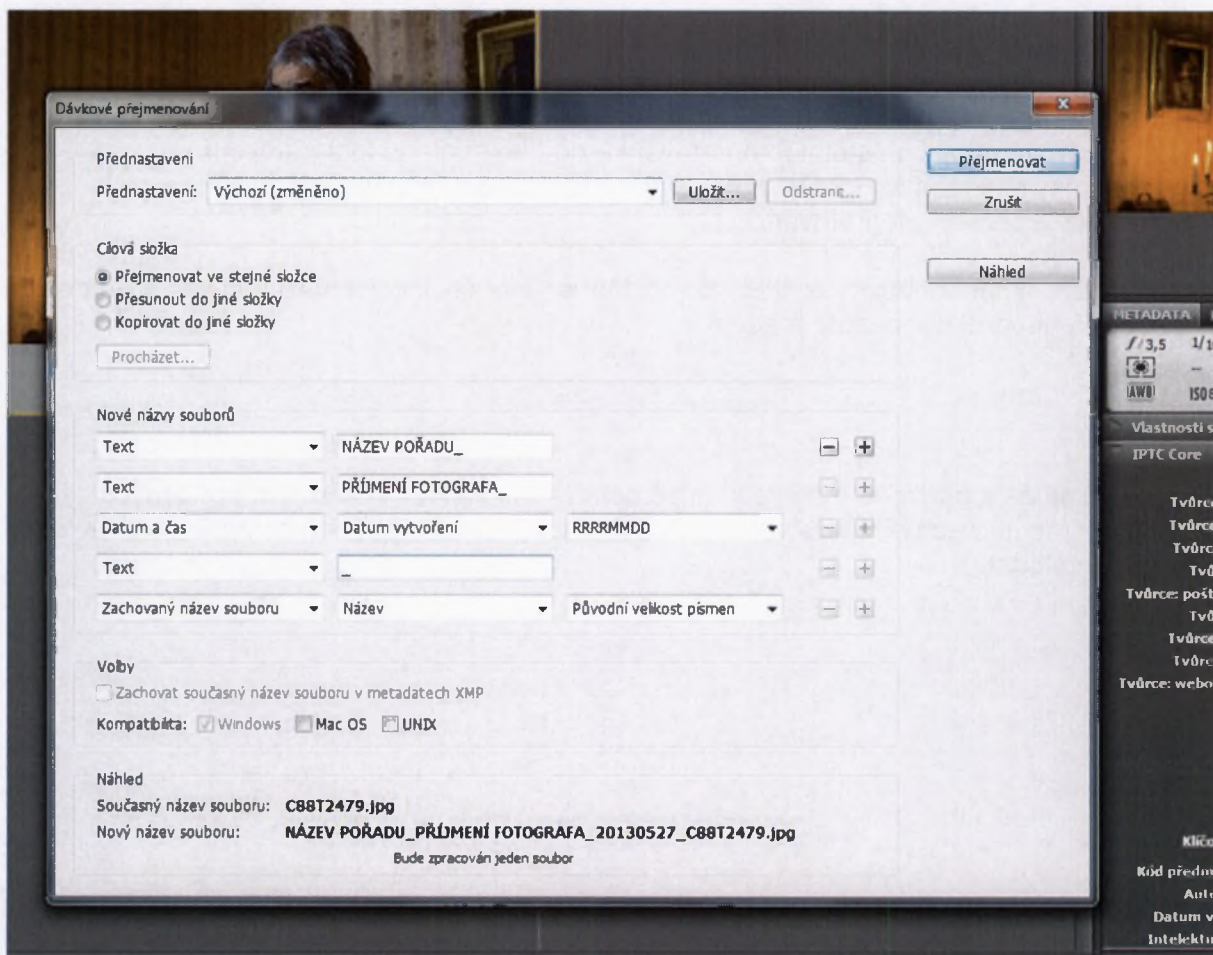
Dávkové přejmenování

Přednastavení
Přednastavení: Výchozí (změněno)
Uložit...
Odstran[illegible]...

Přejmenovat
Zrušit
Náhled

Cílová složka
Přejmenovat ve stejné složce
Přesunout do jiné složky
Kopírovat do jiné složky
Procházet...

Nové názvy souborů
Text
NÁZEV POŘADU_
Text
PŘÍJMENÍ FOTOGRAFA_
Datum a čas
Datum vytvoření
RRRRMMDD
Text
_
Zachovaný název souboru
Název
Původní velikost písmen

Volby
Zachovat současný název souboru v metadatech XMP
Kompatibilita: Windows Mac OS UNIX

Náhled
Současný název souboru: C88T2479.jpg
Nový název souboru: NÁZEV POŘADU_PŘÍJMENÍ FOTOGRAFA_20130527_C88T2479.jpg
Bude zpracován jeden soubor

METADATA
$f/3,5$ 1/1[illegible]
AWB ISO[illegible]
Vlastnosti s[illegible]
IPTC Core
Tvůrc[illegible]
Tvůrc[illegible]
Tvůrc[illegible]
Tvů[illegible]
Tvůrce: pošt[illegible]
Tvů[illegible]
Tvůrc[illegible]
Tvůrc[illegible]
Tvůrce: webo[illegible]
Klíč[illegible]
Kód předm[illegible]
Aut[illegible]
Datum v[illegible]
Intelektu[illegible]